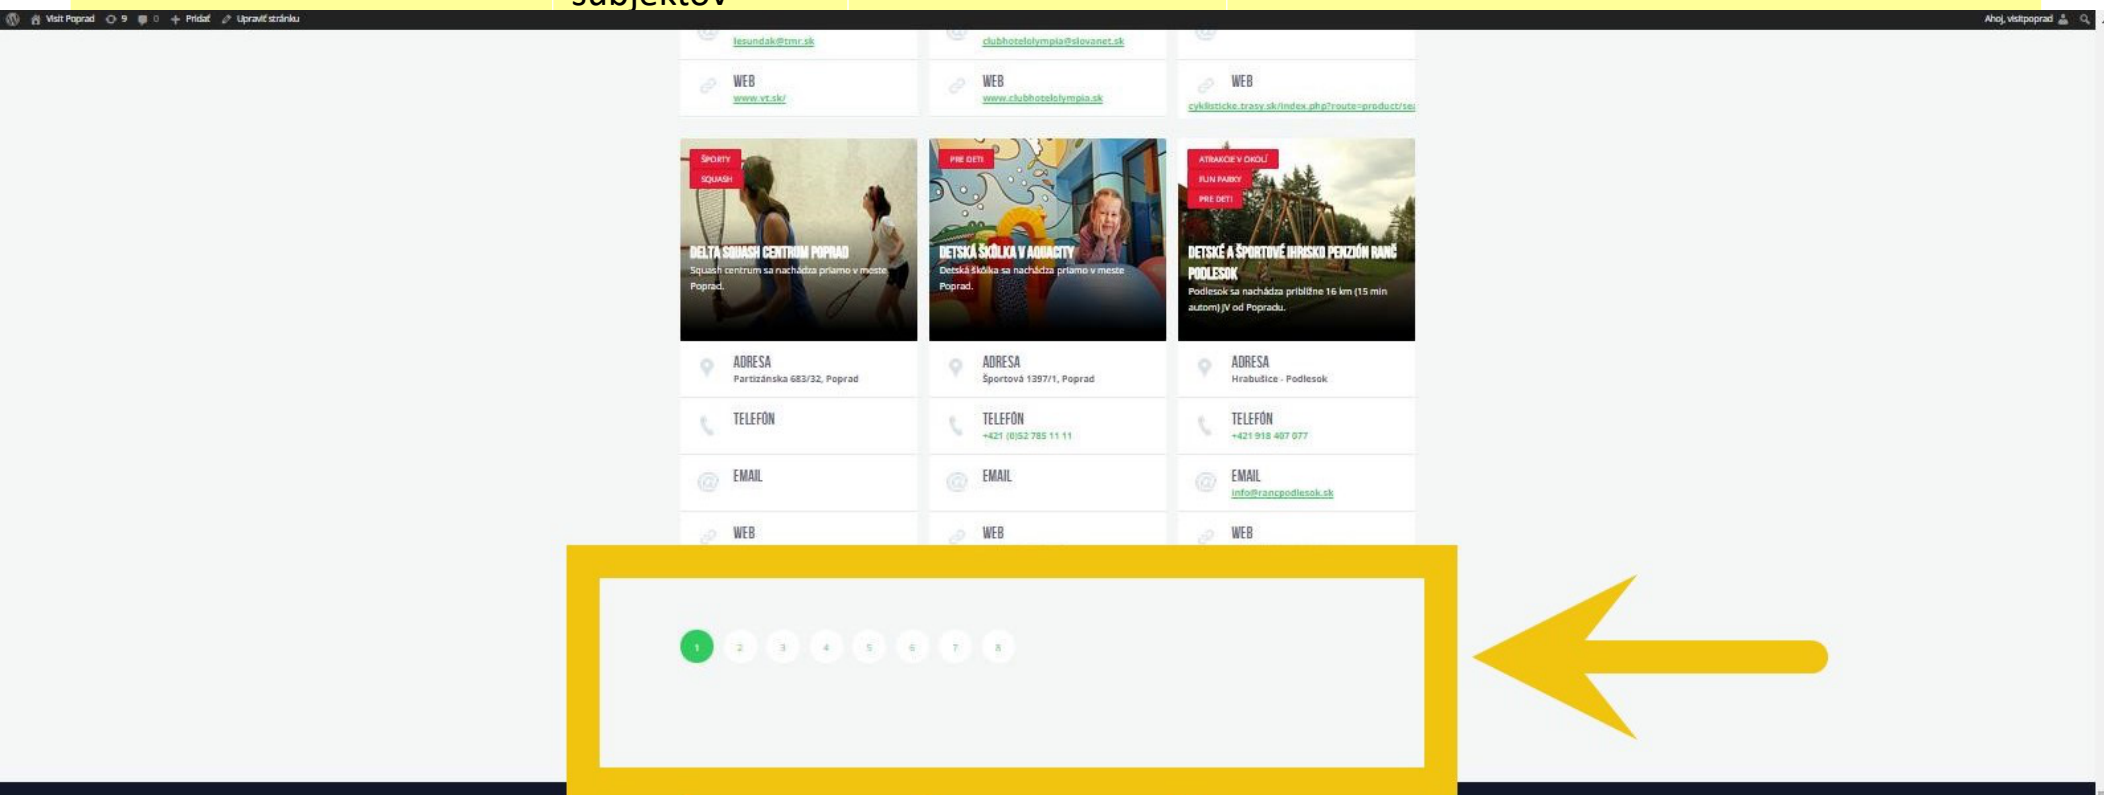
subjektov

Visit Poprad 9 0 Pridať Upraviť stránku

Ahoj, visitpoprad

lesundak@tmr.sk

WEB
www.vt.sk/

clubhotelolympia@slovanet.sk

WEB
www.clubhotelolympia.sk

WEB
cyklisticke.trasy.sk/index.php?route=product/se

ŠPORTY
SQUASH

DELTA SQUASH CENTRUM POPRAD
Squash centrum sa nachádza priamo v meste Poprad.

PRE DETI

DETSKÁ ŠKÔLKA V AQUACITY
Detská škôlka sa nachádza priamo v meste Poprad.

ATRAKCIE V OKOLÍ
FUN PARKY
PRE DETI

DETSKÉ A ŠPORTOVÉ IHRISKO PENZIÓN RANČ PODLESOK
Podlesok sa nachádza približne 16 km (15 min autom) JV od Popradu.

ADRESA
Partizánska 683/32, Poprad

TELEFÓN

EMAIL

WEB

ADRESA
Športová 1397/1, Poprad

TELEFÓN
+421 (0)52 785 11 11

EMAIL

WEB

ADRESA
Hrabušice - Podlesok

TELEFÓN
+421 918 407 077

EMAIL
info@rancpodlesok.sk

WEB

1 2 3 4 5 6 7 8